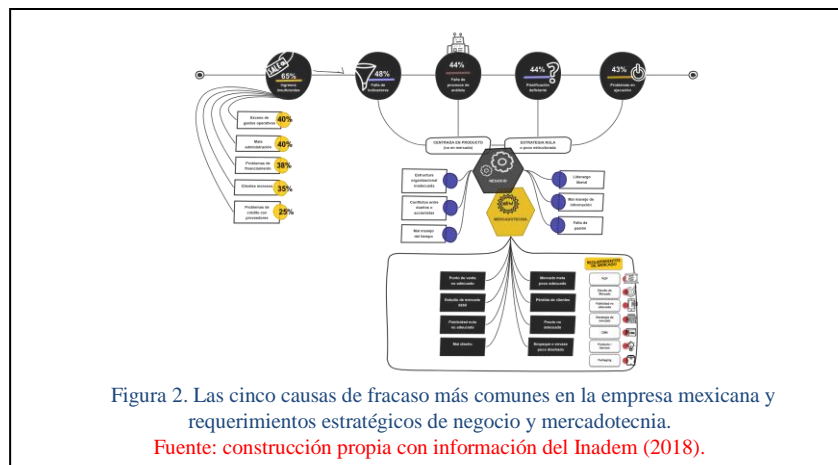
65%
Ingresos insuficientes

48%
Falta de indicadores

44%
Falta de proceso de análisis

44%
Planificación deficiente

43%
Problemas en ejecución

Exceso de gastos operativos 40%

Mala administración 40%

Problemas de financiamiento 38%

Clientes lentos 35%

Problemas de crédito con proveedores 25%

CENTRADA EN PRODUCTO (no en mercado)

ESTRATEGIA NULA o poco estructurada

NEGOCIO

MERCADOTECNIA

Estructura organizacional inadecuada

Conflictos entre dueños o accionistas

Mal manejo del tiempo

Liderazgo liberal

Mal manejo de información

Falta de pasión

REQUERIMIENTOS DE MERCADO

Punto de venta no adecuado

Estudio de mercado nulo

Publicidad nula o no adecuada

Mal diseño

Mercado meta poco adecuado

Pérdida de clientes

Precio no adecuado

Empaque o envase poco diseñado

Figura 2. Las cinco causas de fracaso más comunes en la empresa mexicana y requerimientos estratégicos de negocio y mercadotecnia.
Fuente: construcción propia con información del Inadem (2018).